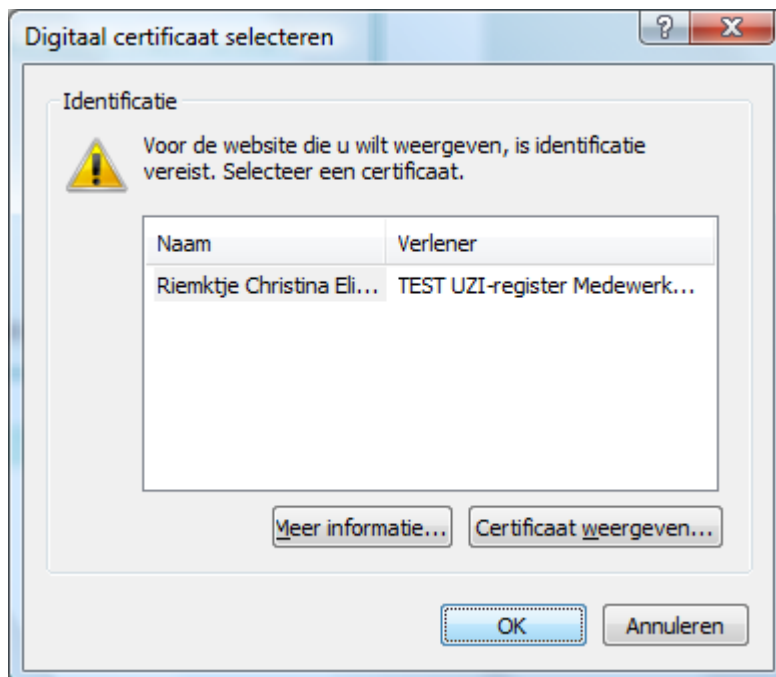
Digitaal certificaat selecteren

?

X

Identificatie

Voor de website die u wilt weergeven, is identificatie vereist. Selecteer een certificaat.

| Naam | Verlener |
|---|---|
| Riemktje Christina Eli... | TEST UZI-register Medewerk... |

Meer informatie...

Certificaat weergeven...

OK

Annuleren